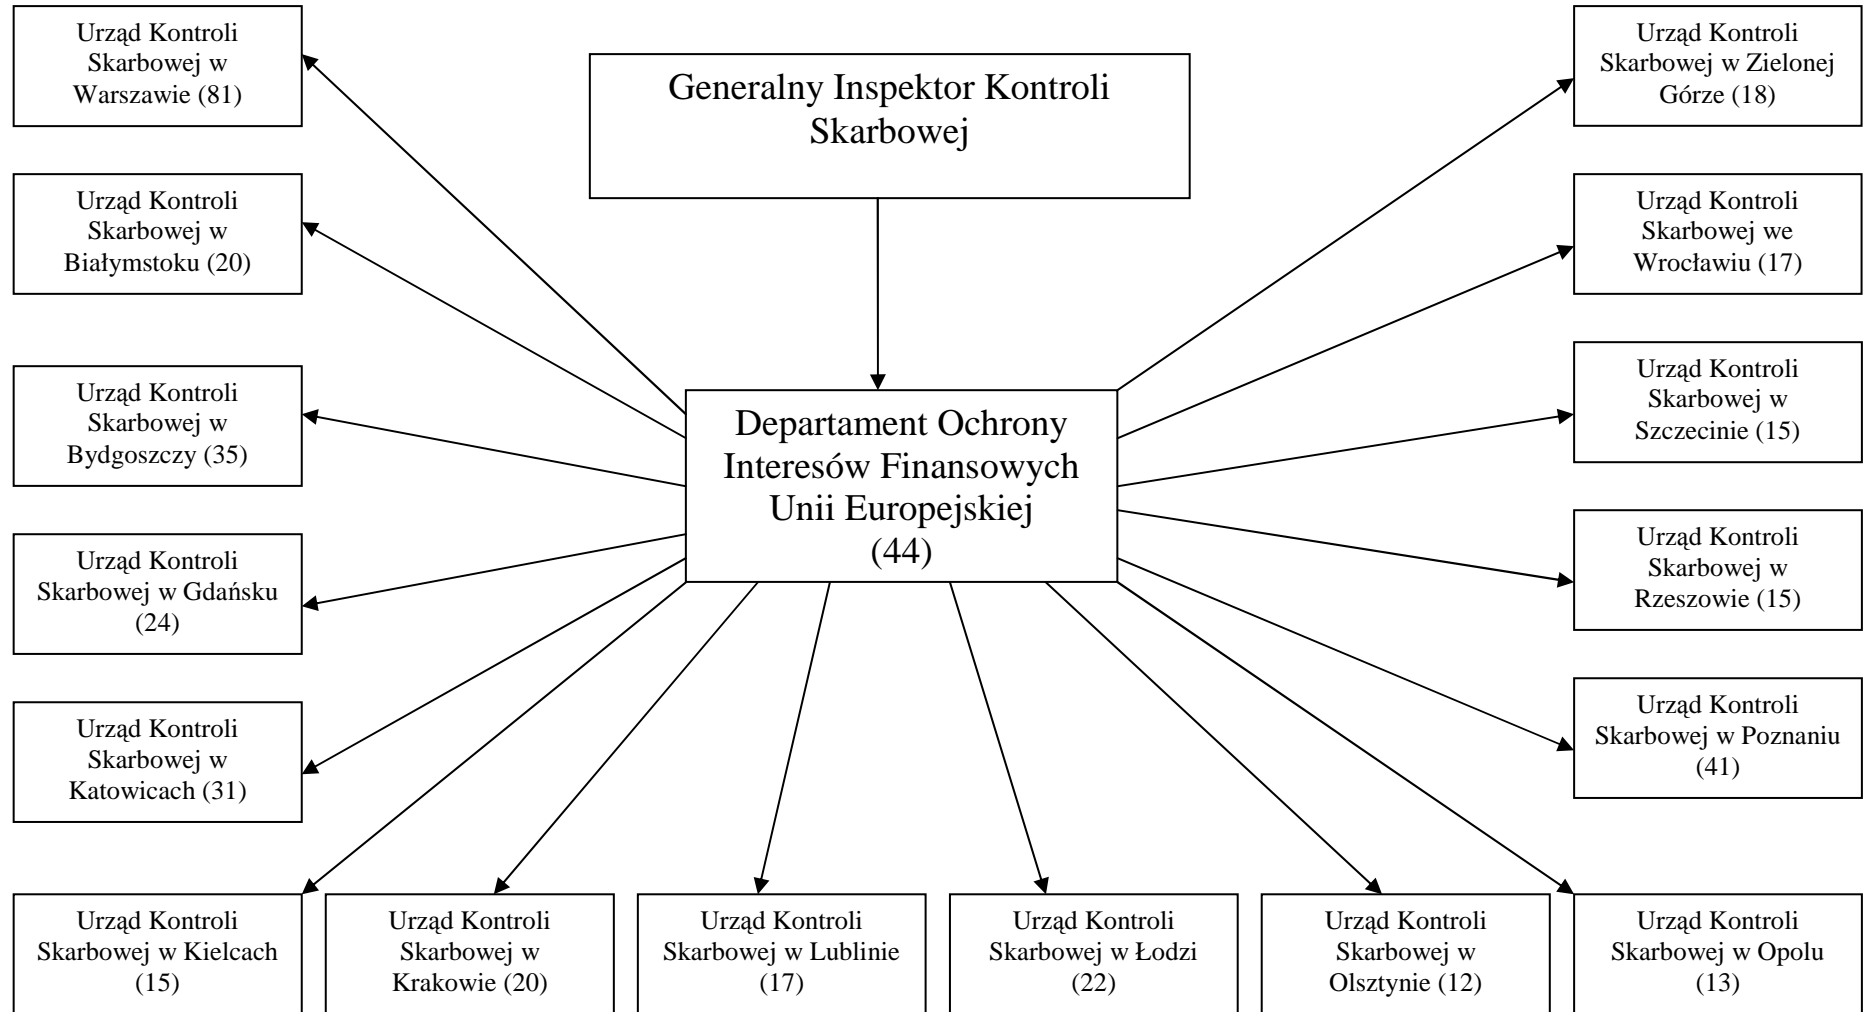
Urząd Kontroli Skarbowej w Warszawie (81)

Generalny Inspektor Kontroli Skarbowej

Urząd Kontroli Skarbowej w Zielonej Górze (18)

Urząd Kontroli Skarbowej w Białymstoku (20)

Urząd Kontroli Skarbowej we Wrocławiu (17)

Urząd Kontroli Skarbowej w Bydgoszczy (35)

Departament Ochrony Interesów Finansowych Unii Europejskiej (44)

Urząd Kontroli Skarbowej w Szczecinie (15)

Urząd Kontroli Skarbowej w Gdańsku (24)

Urząd Kontroli Skarbowej w Rzeszowie (15)

Urząd Kontroli Skarbowej w Katowicach (31)

Urząd Kontroli Skarbowej w Poznaniu (41)

Urząd Kontroli Skarbowej w Kielcach (15)

Urząd Kontroli Skarbowej w Krakowie (20)

Urząd Kontroli Skarbowej w Lublinie (17)

Urząd Kontroli Skarbowej w Łodzi (22)

Urząd Kontroli Skarbowej w Olsztynie (12)

Urząd Kontroli Skarbowej w Opolu (13)